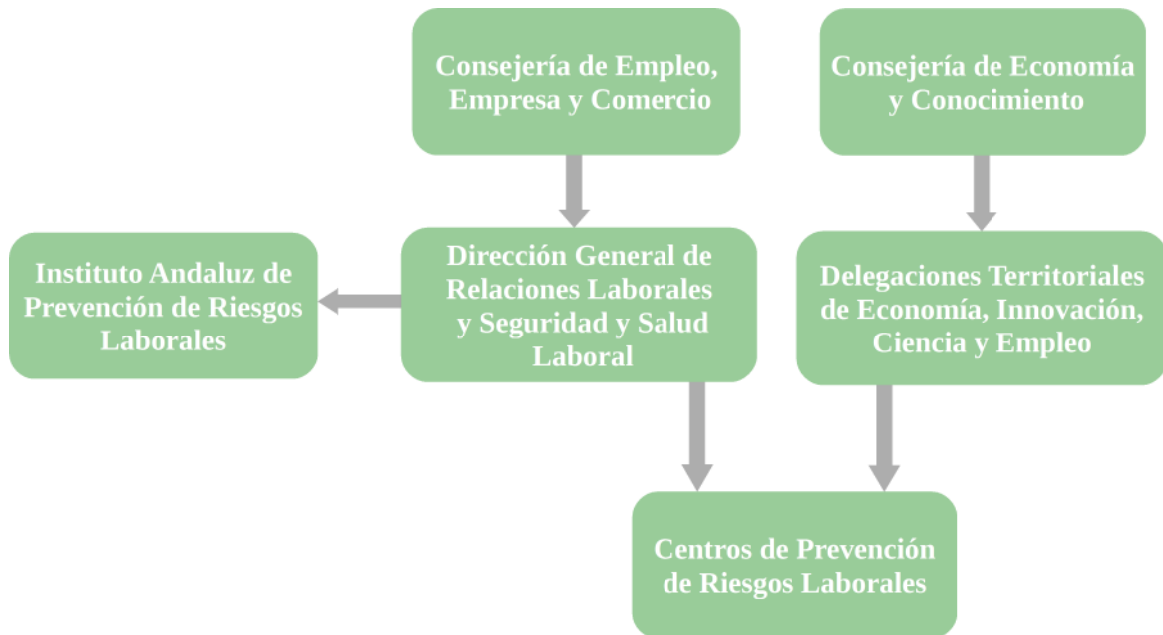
Consejería de Empleo, Empresa y Comercio

Consejería de Economía y Conocimiento

Instituto Andaluz de Prevención de Riesgos Laborales

Dirección General de Relaciones Laborales y Seguridad y Salud Laboral

Delegaciones Territoriales de Economía, Innovación, Ciencia y Empleo

Centros de Prevención de Riesgos Laborales